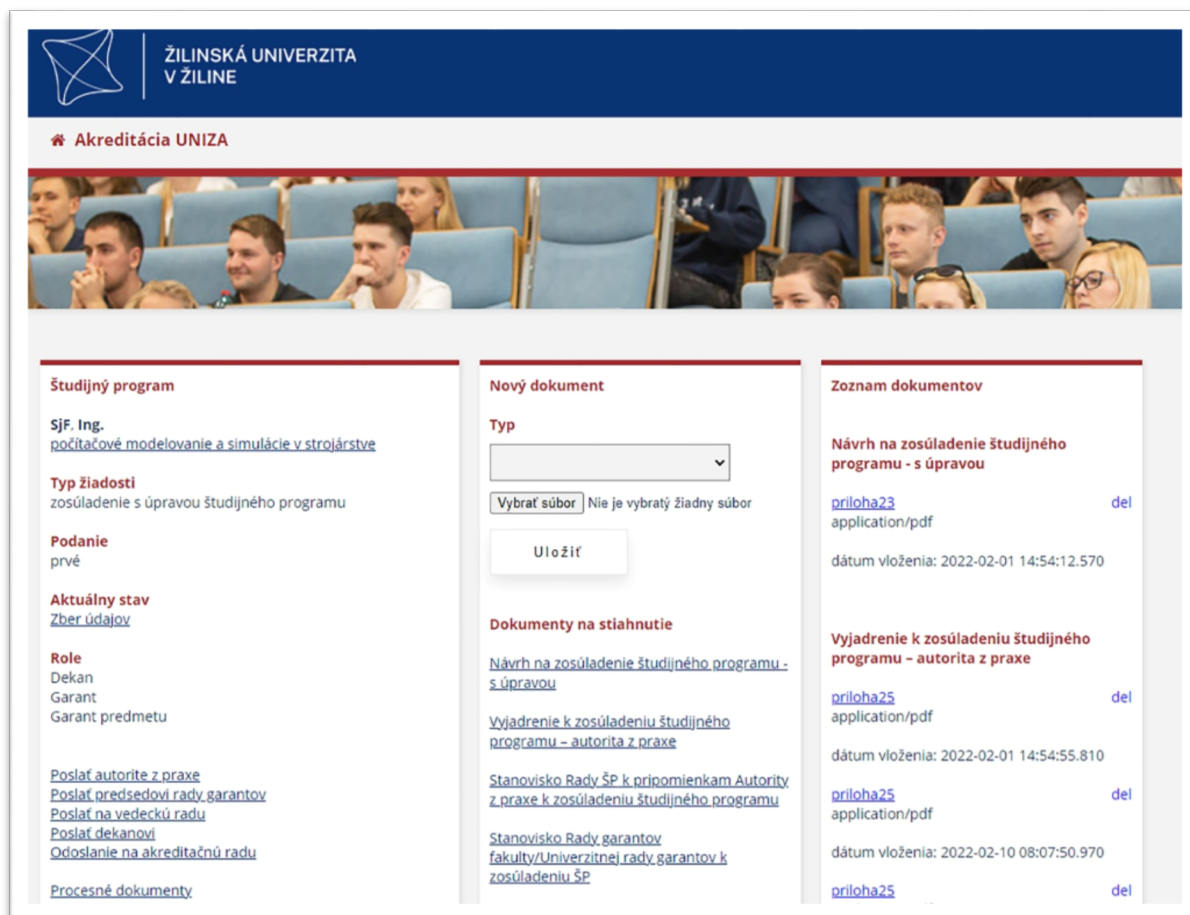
ŽILINSKÁ UNIVERZITA
V ŽILINE

Akreditácia UNIZA

Študijný program

SjF, Ing.
počítačové modelovanie a simulácie v strojárstve

Typ žiadosti
zosúladenie s úpravou študijného programu

Podanie
prvé

Aktuálny stav
Zber údajov

Role
Dekan
Garant
Garant predmetu

Poslať autorite z praxe
Poslať predsedovi rady garantov
Poslať na vedeckú radu
Poslať dekanovi
Odoslanie na akreditačnú radu

Procesné dokumenty

Nový dokument

Typ

Vybrať súbor Nie je vybratý žiadny súbor

Uložiť

Dokumenty na stiahnutie

Návrh na zosúladenie študijného programu - s úpravou

Vyjadrenie k zosúladeniu študijného programu – autorita z praxe

Stanovisko Rady ŠP k pripomienkam Autority z praxe k zosúladeniu študijného programu

Stanovisko Rady garantov fakulty/Univerzitnej rady garantov k zosúladeniu ŠP

Zoznam dokumentov

Návrh na zosúladenie študijného programu - s úpravou

priloha23 del
application/pdf

dátum vloženia: 2022-02-01 14:54:12.570

Vyjadrenie k zosúladeniu študijného programu – autorita z praxe

priloha25 del
application/pdf

dátum vloženia: 2022-02-01 14:54:55.810

priloha25 del
application/pdf

dátum vloženia: 2022-02-10 08:07:50.970

priloha25 del